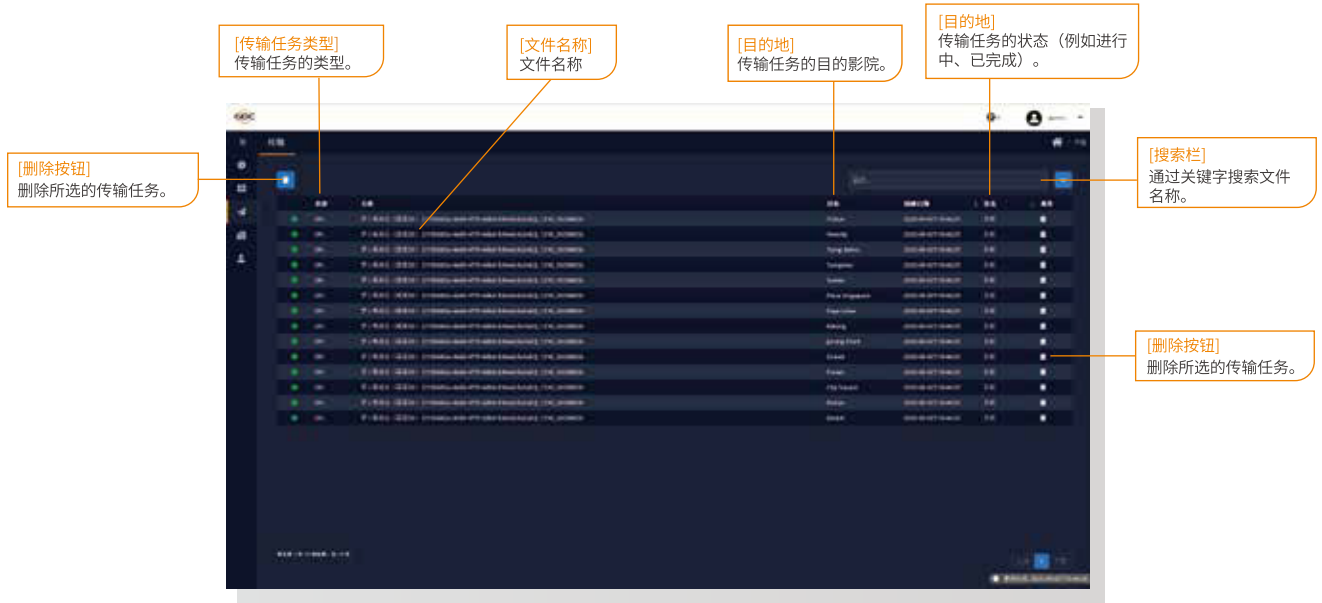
[传输任务类型]
传输任务的类型。

[文件名称]
文件名称

[目的地]
传输任务的目的影院。

[目的地]
传输任务的状态（例如进行中、已完成）。

[删除按钮]
删除所选的传输任务。

[搜索栏]
通过关键字搜索文件名称。

[删除按钮]
删除所选的传输任务。